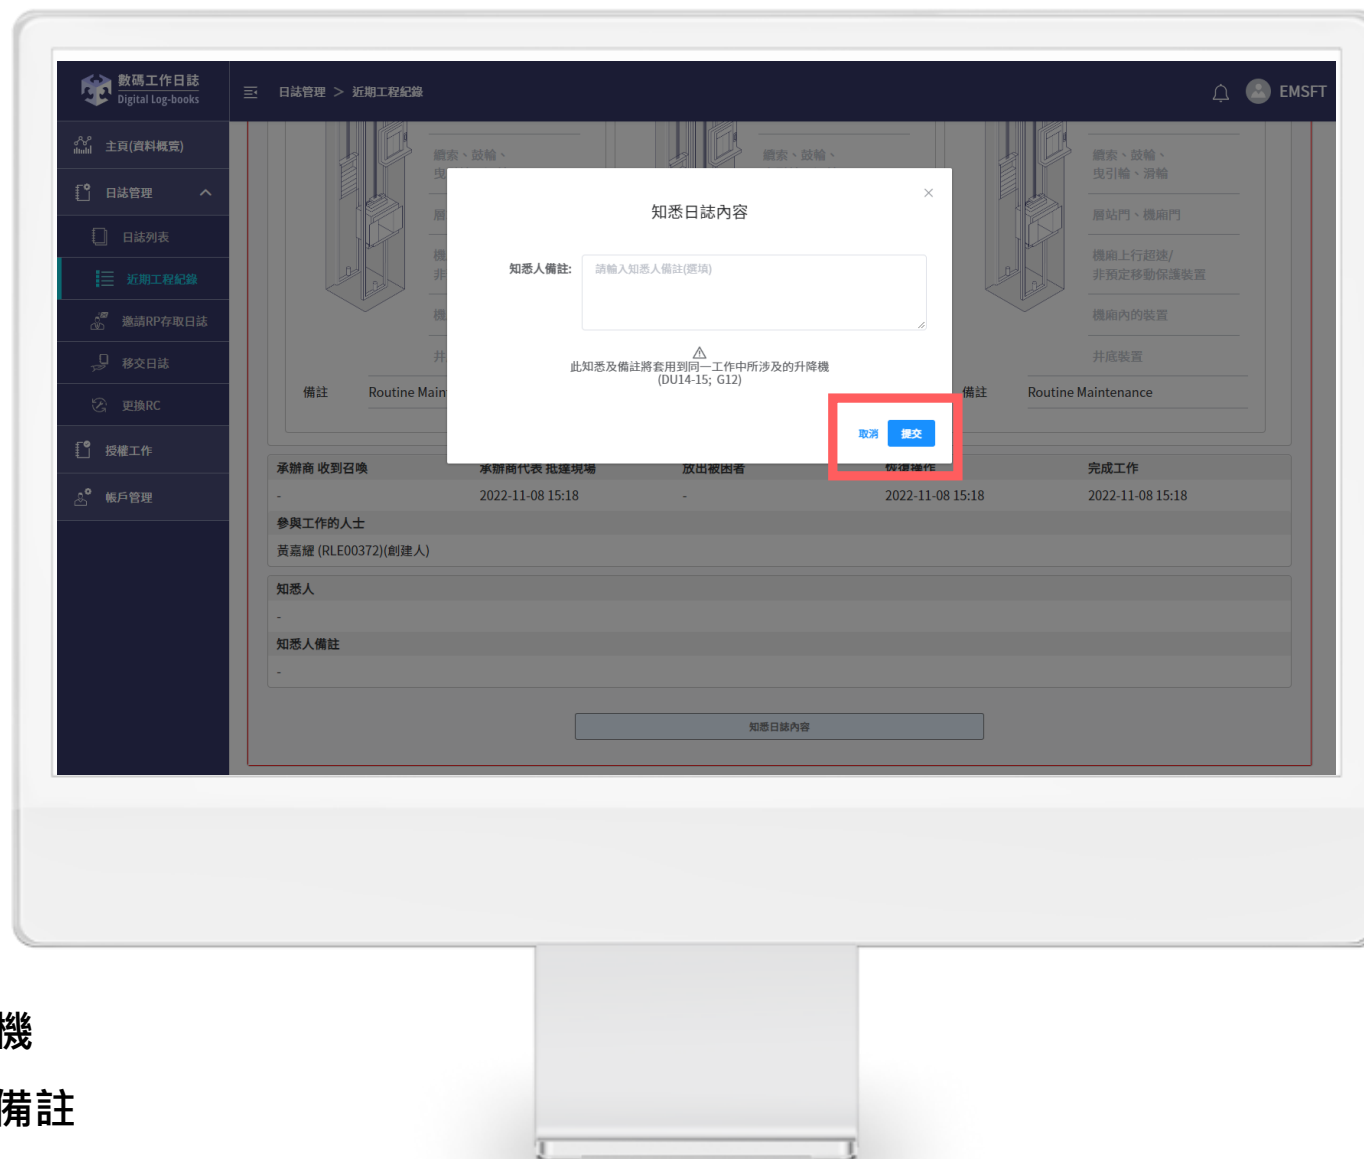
數碼工作日誌
Digital Log-books

日誌管理 > 近期工程紀錄

EMSFT

主頁(資料概覽)
日誌管理
日誌列表
近期工程紀錄
邀請RP存取日誌
移交日誌
更換RC
授權工作
帳戶管理

纜索、鼓輪、
曳引輪、滑輪
層站門、機廂門
機廂上行超速/
非預定移動保護裝置
機廂內的裝置
井底裝置

備註
Routine Main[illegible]
備註
Routine Maintenance

知悉日誌內容
×
知悉人備註:
請輸入知悉人備註(選填)
⚠
此知悉及備註將套用到同一工作中所涉及的升降機
(DU14-15; G12)
取消
提交

| 承辦商 收到召喚 | 承辦商代表 抵達現場 | 放出被困者 | 恢復運作 | 完成工作 |
|---|---|---|---|---|
| - | 2022-11-08 15:18 | - | 2022-11-08 15:18 | 2022-11-08 15:18 |

參與工作的人士
黃嘉暉 (RLE00372)(創建人)

知悉人
-
知悉人備註
-

知悉日誌內容

機
備註